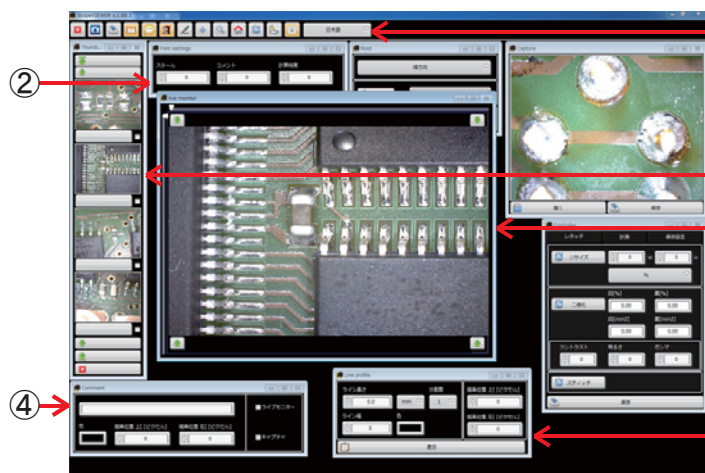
②

④

ScopeVIEWER

日本語

Thumb...

Font settings

スケール

コメント

計測精度

0

0

0

Live monitor

Capture

Comment

ライブモニター

キャプチャ

Line profile

ライン長さ

0.0

mm

分割数

1

ライン幅

0

色

表示

レチッチ

計測

画像設定

リサイズ

0

0

%

二値化

0.00

0.00

0.00

0.00

コントラスト

明るさ

ガンマ

0

0

0

スティッチ

適用